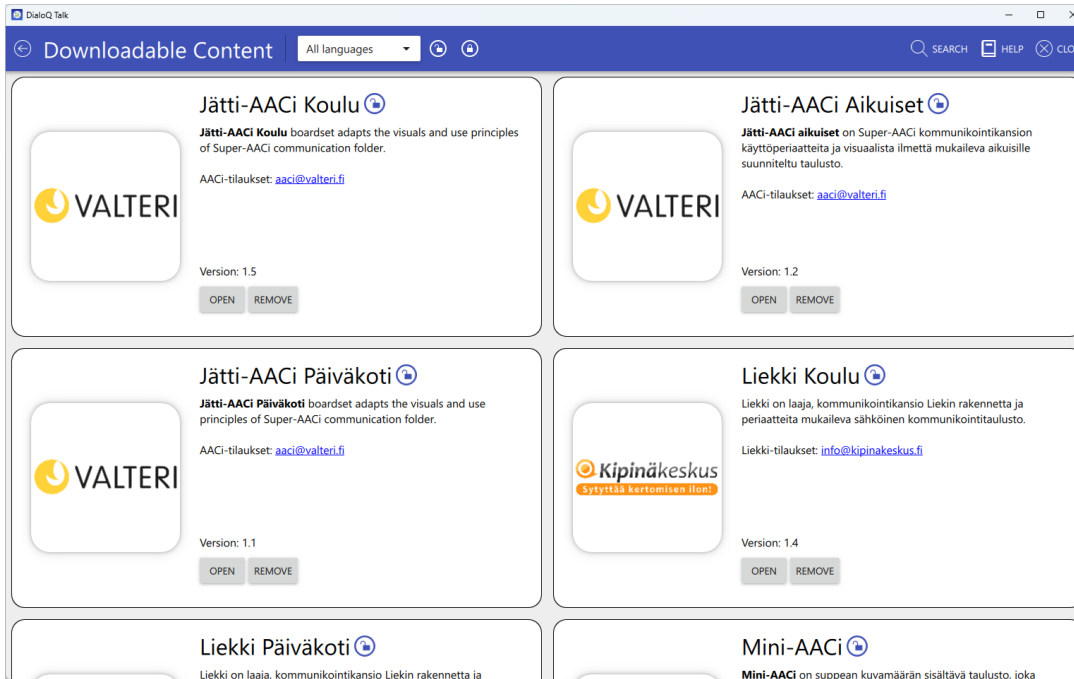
DialoQ Talk

Downloadable Content

All languages

SEARCH HELP CLO

Jätti-AACi Koulu

VALTERI

Jätti-AACi Koulu boardset adapts the visuals and use principles of Super-AACi communication folder.

AACi-tilaukset: aaci@valteri.fi

Version: 1.5

OPEN REMOVE

Jätti-AACi Aikuiset

VALTERI

Jätti-AACi aikuiset on Super-AACi kommunikointikansion käyttöperiaatteita ja visuaalista ilmettä mukaileva aikuisille suunniteltu taulusto.

AACi-tilaukset: aaci@valteri.fi

Version: 1.2

OPEN REMOVE

Jätti-AACi Päiväkoti

VALTERI

Jätti-AACi Päiväkoti boardset adapts the visuals and use principles of Super-AACi communication folder.

AACi-tilaukset: aaci@valteri.fi

Version: 1.1

OPEN REMOVE

Liekki Koulu

Kipinäkeskus
Sytyttää kertomisen ilon!

Liekki on laaja, kommunikointikansio Liekin rakennetta ja periaatteita mukaileva sähköinen kommunikointitaulusto.

Liekki-tilaukset: info@kipinakeskus.fi

Version: 1.4

OPEN REMOVE

Liekki Päiväkoti

Liekki on laaja, kommunikointikansio Liekin rakennetta ja

Mini-AACi

Mini-AACi on suppean kuvamäärän sisältävä taulusto, joka